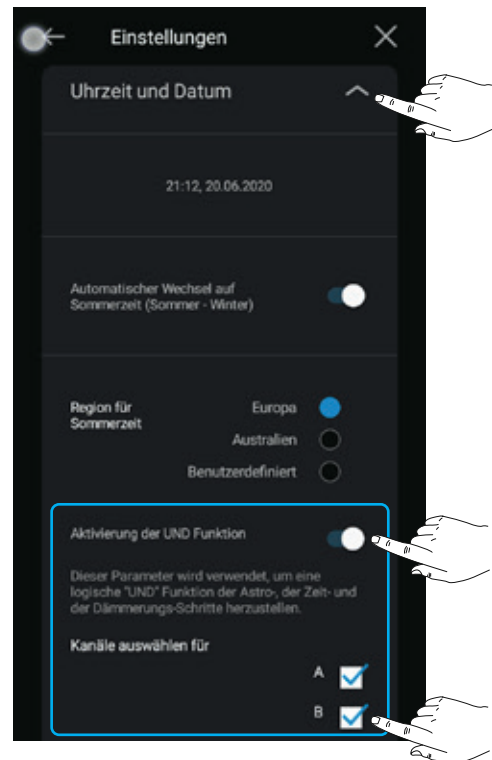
Einstellungen

Uhrzeit und Datum

21:12, 20.06.2020

Automatischer Wechsel auf Sommerzeit (Sommer - Winter)

Region für Sommerzeit

Europa

Australien

Benutzerdefiniert

Aktivierung der UND Funktion

Dieser Parameter wird verwendet, um eine logische "UND" Funktion der Astro-, der Zeit- und der Dämmerungs-Schritte herzustellen.

Kanäle auswählen für

A

B